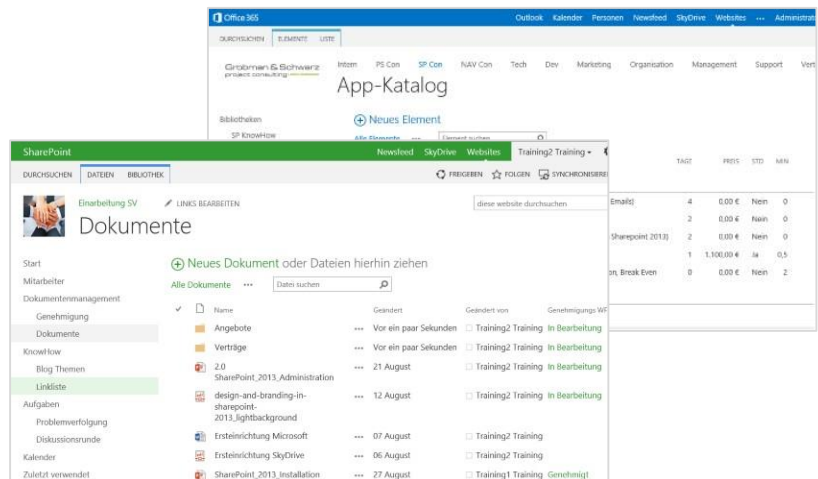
Office 365
Outlook Kalender Personen Newsfeed SkyDrive Websites ··· Administrat

DURCHSUCHEN ELEMENTE LISTE

Grabmen & Schwarz project consulting
Intern PS Con SP Con NAV Con Tech Dev Marketing Organisation Management Support Vert

App-Katalog

Bibliotheken
SP KnowHow

Neues Element
Alle Elemente ··· Element suchen

| | TAGE | PREIS | STD | MIN |
|---|---|---|---|---|
| Emails) | 4 | 0,00 € | Nein | 0 |
| | 2 | 0,00 € | Nein | 0 |
| Sharepoint 2013) | 2 | 0,00 € | Nein | 0 |
| | 1 | 1.100,00 € | Ja | 0,5 |
| on, Break Even | 0 | 0,00 € | Nein | 2 |

SharePoint
Newsfeed SkyDrive Websites Training2 Training ▾

DURCHSUCHEN DATEIEN BIBLIOTHEK
FREIGEBEN FOLGEN SYNCHRONISIERI

Einarbeitung SV
LINKS BEARBEITEN
diese website durchsuchen

Dokumente

Start
Mitarbeiter
Dokumentenmanagement
Genehmigung
Dokumente
KnowHow
Blog Themen
Linkliste
Aufgaben
Problemverfolgung
Diskussionsrunde
Kalender
Zuletzt verwendet

Neues Dokument oder Dateien hierhin ziehen
Alle Dokumente ··· Dateien suchen

| ✓ | Name | | Geändert | Geändert von | Genehmigungs WF |
|---|---|---|---|---|---|
| | Angebote | ··· | Vor ein paar Sekunden | Training2 Training | In Bearbeitung |
| | Verträge | ··· | Vor ein paar Sekunden | Training2 Training | In Bearbeitung |
| | 2.0 SharePoint_2013_Administration | ··· | 21 August | Training2 Training | In Bearbeitung |
| | design-and-branding-in-sharepoint-2013_lightbackground | ··· | 12 August | Training2 Training | In Bearbeitung |
| | Ersteinrichtung Microsoft | ··· | 07 August | Training2 Training | |
| | Ersteinrichtung SkyDrive | ··· | 06 August | Training2 Training | |
| | SharePoint_2013_Installation | ··· | 27 August | Training1 Training | Genehmigt |